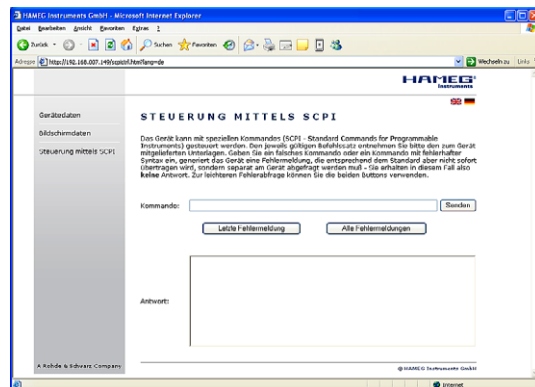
HAMEG Instruments GmbH - Microsoft Internet Explorer

Datei Bearbeiten Ansicht Favoriten Extras ?

Zurück Suchen Favoriten

Adresse http://192.168.007.149/scpictrl.html?lang=de

Wechseln zu Links

HAMEG Instruments

Gerätedaten

Bildschirmdaten

Steuerung mittels SCPI

STEUERUNG MITTELS SCPI

Das Gerät kann mit speziellen Kommandos (SCPI - Standard Commands for Programmable Instruments) gesteuert werden. Den jeweils gültigen Befehlssatz entnehmen Sie bitte den zum Gerät mitgelieferten Unterlagen. Geben Sie ein falsches Kommando oder ein Kommando mit fehlerhafter Syntax ein, generiert das Gerät eine Fehlermeldung, die entsprechend dem Standard aber nicht sofort übertragen wird, sondern separat am Gerät abgefragt werden muß - Sie erhalten in diesem Fall also keine Antwort. Zur leichteren Fehlerabfrage können Sie die beiden buttons verwenden.

Kommando:

Senden

Letzte Fehlermeldung

Alle Fehlermeldungen

Antwort:

A Rohde & Schwarz Company

© HAMEG Instruments GmbH

Internet